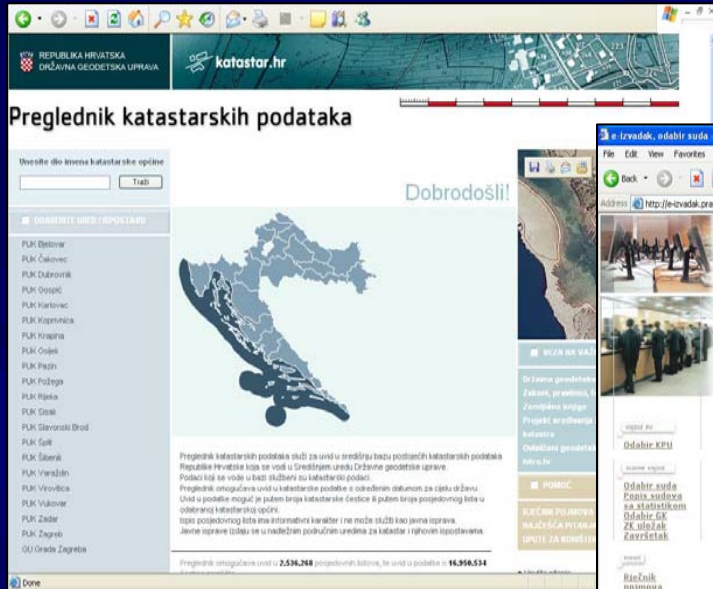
REPUBLIKA HRVATSKA
DRŽAVNA GEODETSKA UPRAVA

katastar.hr

Preglednik katastarskih podataka

Unesite dio imena katastarske općine

Traži

ODABERITE URED / ISPOSTAVU

PUK Bjelovar
PUK Čakovec
PUK Dubrovnik
PUK Gospić
PUK Karlovac
PUK Koprivnica
PUK Krapina
PUK Osijek
PUK Pazin
PUK Požega
PUK Rijeka
PUK Sisak
PUK Slavonski Brod
PUK Split
PUK Šibenik
PUK Varaždin
PUK Virovitica
PUK Vukovar
PUK Zadar
PUK Zagreb
GU Grada Zagreba

Dobrodošli!

Preglednik katastarskih podataka služi za uvid u središnju bazu postojećih katastarskih podataka Republike Hrvatske koja se vodi u Središnjem uredu Državne geodetske uprave.
Podaci koji se vode u bazi službeni su katastarski podaci.
Preglednik omogućava uvid u katastarske podatke s određenim datumom za cijelu državu.
Uvid u podatke moguć je putem broja katastarske čestice ili putem broja posjedovnog lista u odabranoj katastarskoj općini.
Ispis posjedovnog lista ima informativni karakter i ne može služiti kao javna isprava.
Javne isprave izdaju se u nadležnim područnim uredima za katastar i njihovim ispostavama.

Preglednik omogućava uvid u 2,536,268 posjedovnih listova, te uvid u podatke o 16,950,534

VEZA NA VAŽ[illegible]

Državna geodetska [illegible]
Zakoni, pravilnici, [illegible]
Zemljišne knjige
Projekt sređivanja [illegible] katastra
Odaslani geodetski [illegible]
Info.hr

POMOĆ

RJEČNIK POJMOVA
NAJČEŠĆA PITANJA
UPUTE ZA KORIŠTE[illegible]

e-izvadak, odabir suda
File Edit View Favorites
Back
Address http://e-izvadak.pra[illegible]

Odabir KPU
Odabir suda
Popis sudova sa statistikom
Odabir GK
ZK uložak
Završetak
Rječnik pojmova

Done